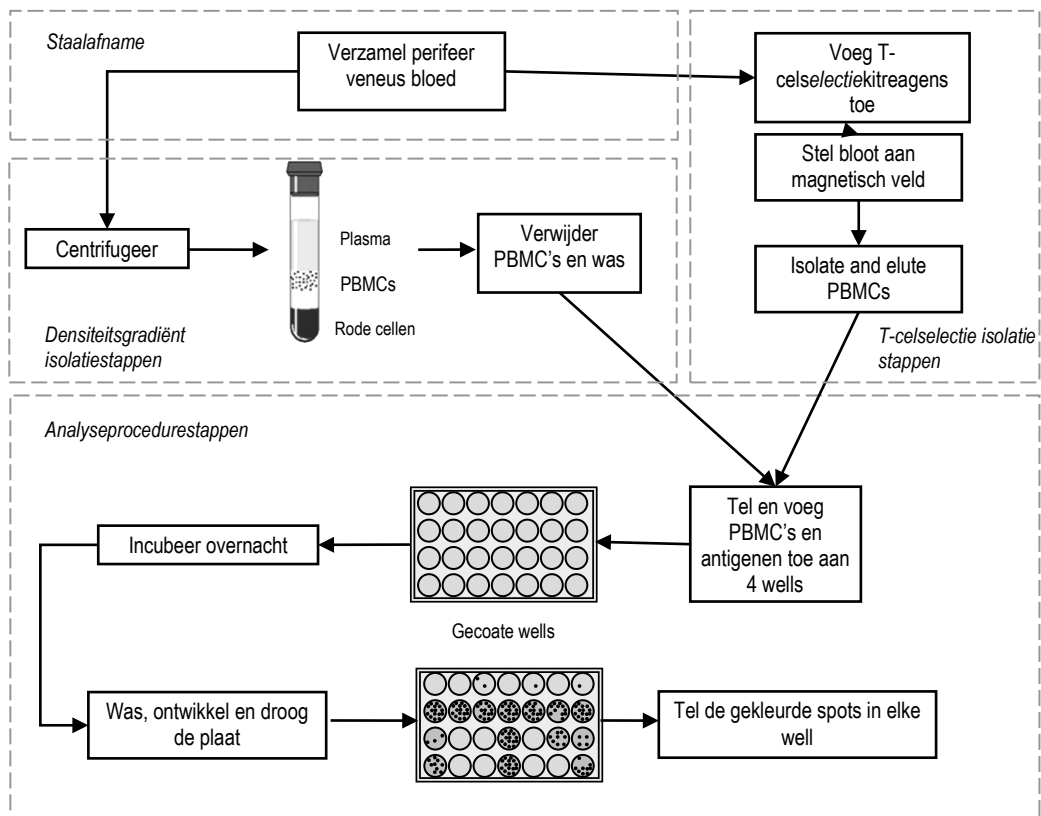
Staalafname

Verzamel perifeer veneus bloed

Voeg T-celselectiekitreagens toe

Stel bloot aan magnetisch veld

Isolate and elute PBMCs

T-celselectie isolatie stappen

Centrifugeer

Plasma

PBMCs

Rode cellen

Verwijder PBMC's en was

Densiteitsgradiënt isolatiestappen

Analyseprocedurestappen

Tel en voeg PBMC's en antigenen toe aan 4 wells

Incubeer overnacht

Gecoate wells

Was, ontwikkel en droog de plaat

Tel de gekleurde spots in elke well